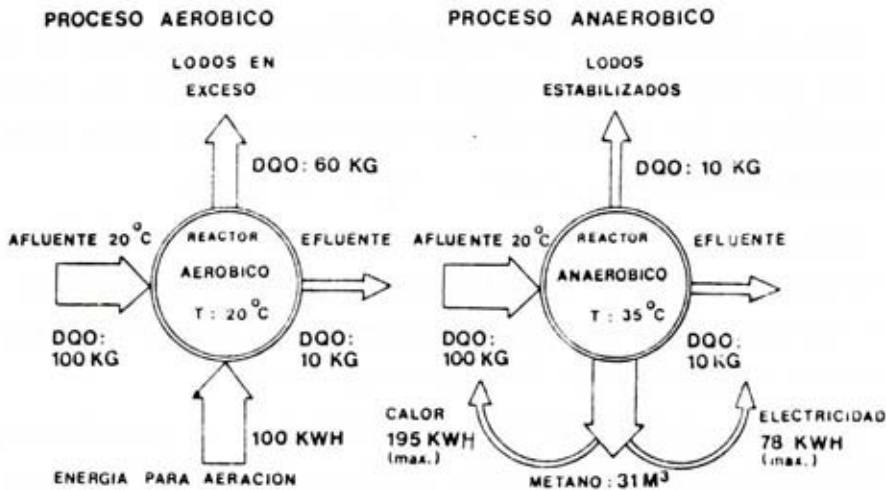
PROCESO AEROBICO

LODOS EN EXCESO

DQO: 60 KG

AFLUENTE 20 °C

REACTOR AEROBICO T : 20 °C

EFLUENTE

DQO: 100 KG

DQO: 10 KG

100 KWH

ENERGIA PARA AERACION

PROCESO ANAEROBICO

LODOS ESTABILIZADOS

DQO: 10 KG

AFLUENTE 20 °C

REACTOR ANAEROBICO T : 35 °C

EFLUENTE

DQO: 100 KG

DQO: 10 KG

CALOR 195 KWH (max.)

ELECTRICIDAD 78 KWH (max.)

METANO : 31 M$^3$